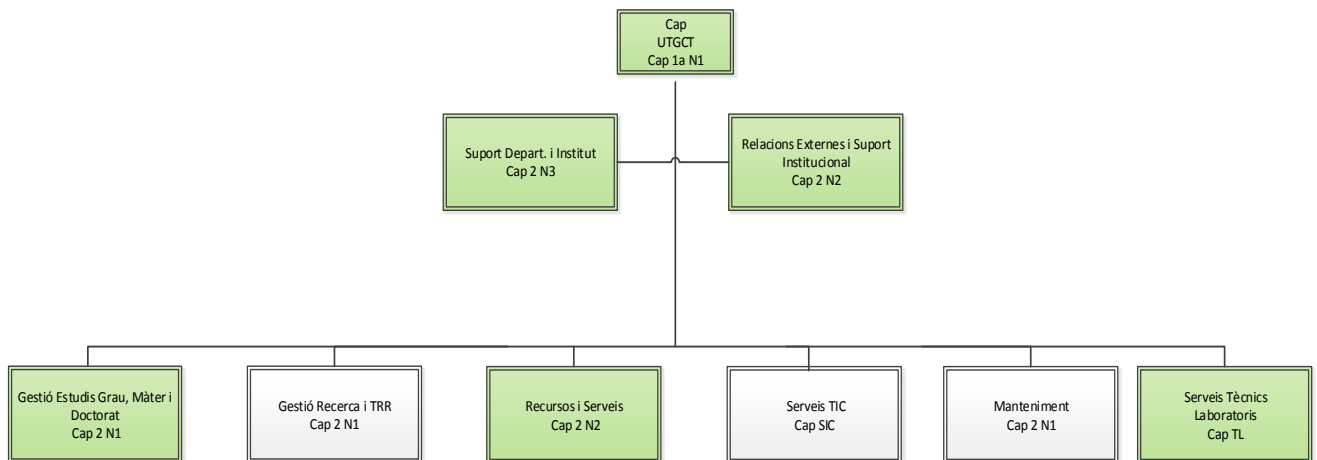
Cap
UTGCT
Cap 1a N1

Suport Depart. i Institut
Cap 2 N3

Relacions Externes i Suport Institucional
Cap 2 N2

Gestió Estudis Grau, Màter i Doctorat
Cap 2 N1

Gestió Recerca i TRR
Cap 2 N1

Recursos i Serveis
Cap 2 N2

Serveis TIC
Cap SIC

Manteniment
Cap 2 N1

Serveis Tècnics Laboratoris
Cap TL